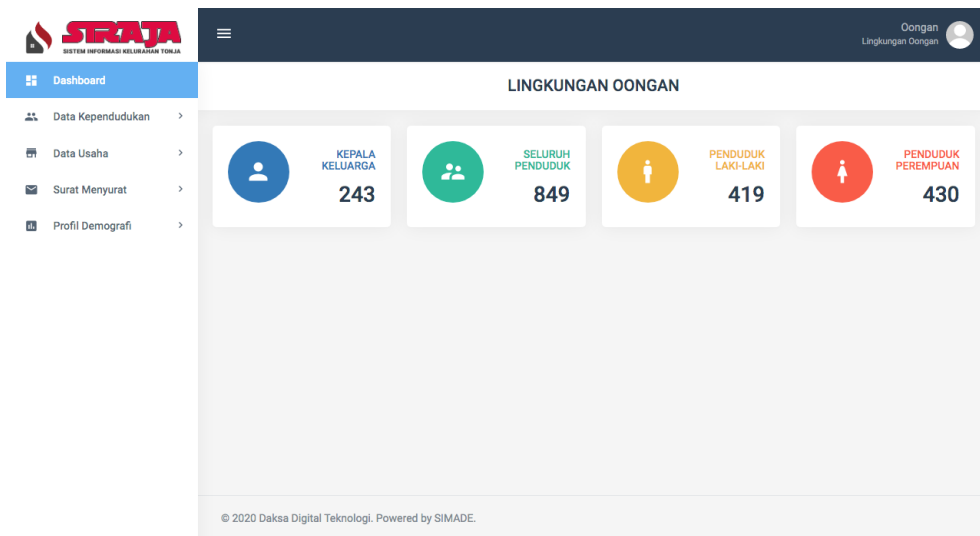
SIRAJA
SISTEM INFORMASI KELURAHAN TONJA

Dashboard
Data Kependudukan ›
Data Usaha ›
Surat Menyurat ›
Profil Demografi ›

Oongan
Lingkungan Oongan

LINGKUNGAN OONGAN

KEPALA KELUARGA
243

SELURUH PENDUDUK
849

PENDUDUK LAKI-LAKI
419

PENDUDUK PEREMPUAN
430

© 2020 Daksa Digital Teknologi. Powered by SIMADE.